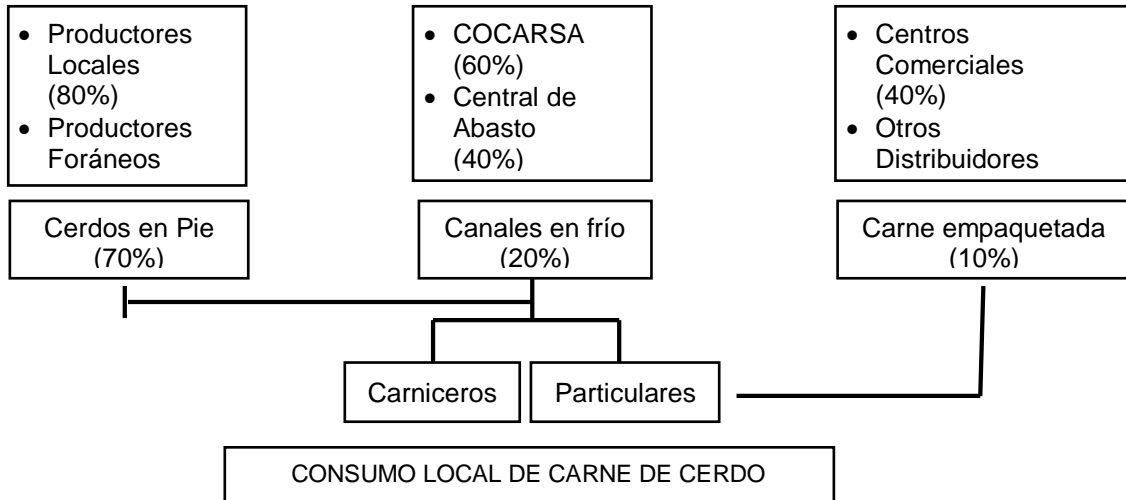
- Productores Locales (80%)
- Productores Foráneos

- COCARSA (60%)
- Central de Abasto (40%)

- Centros Comerciales (40%)
- Otros Distribuidores

Cerdos en Pie (70%)

Canales en frío (20%)

Carne empaquetada (10%)

Carniceros

Particulares

CONSUMO LOCAL DE CARNE DE CERDO